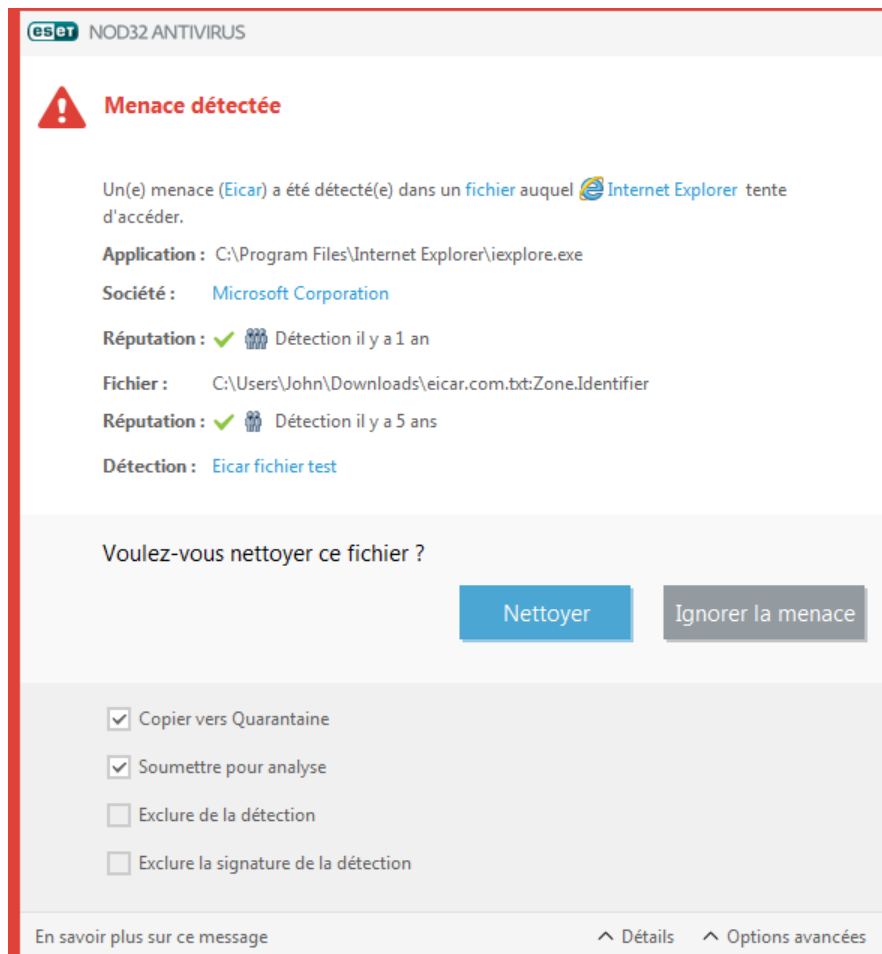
eset NOD32 ANTIVIRUS

Menace détectée

Un(e) menace (Eicar) a été détecté(e) dans un fichier auquel Internet Explorer tente d'accéder.

Application : C:\Program Files\Internet Explorer\iexplore.exe

Société : Microsoft Corporation

Réputation : Détection il y a 1 an

Fichier : C:\Users\John\Downloads\eicar.com.txt:Zone.Identifier

Réputation : Détection il y a 5 ans

Détection : Eicar fichier test

Voulez-vous nettoyer ce fichier ?

Nettoyer

Ignorer la menace

Copier vers Quarantaine

Soumettre pour analyse

Exclure de la détection

Exclure la signature de la détection

En savoir plus sur ce message

Détails

Options avancées